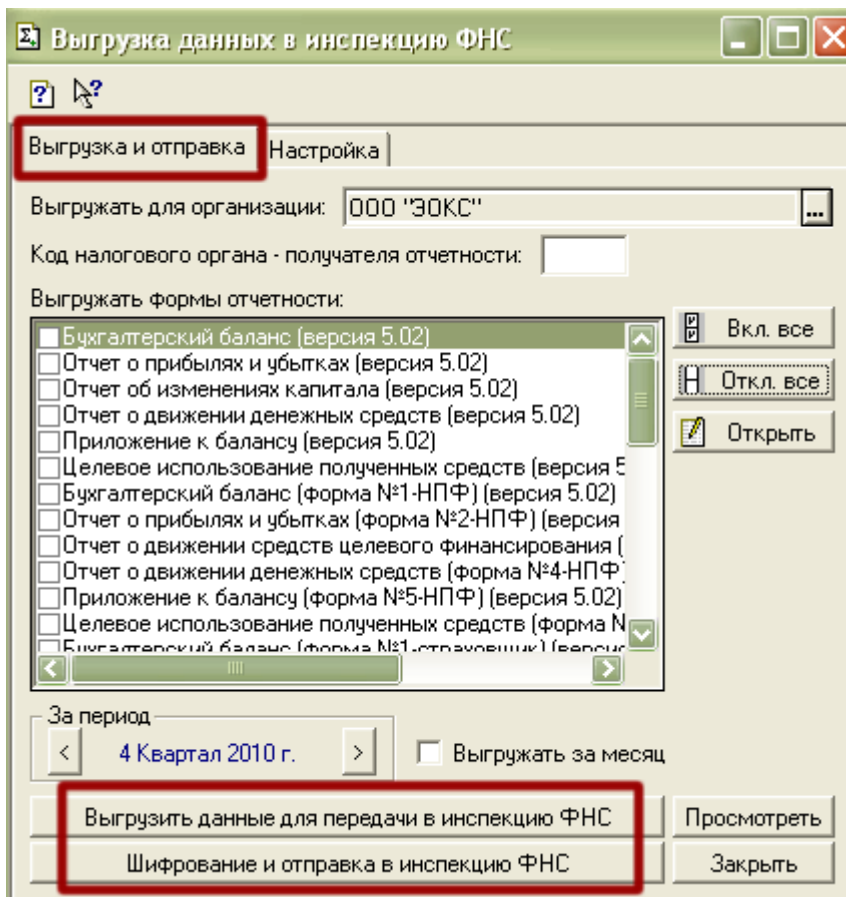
Выгрузка данных в инспекцию ФНС

Выгрузка и отправка | Настройка

Выгружать для организации: ООО "ЭОКС"

Код налогового органа - получателя отчетности:

Выгружать формы отчетности:

Бухгалтерский баланс (версия 5.02)
Отчет о прибылях и убытках (версия 5.02)
Отчет об изменениях капитала (версия 5.02)
Отчет о движении денежных средств (версия 5.02)
Приложение к балансу (версия 5.02)
Целевое использование полученных средств (версия 5
Бухгалтерский баланс (форма №1-НПФ) (версия 5.02)
Отчет о прибылях и убытках (форма №2-НПФ) (версия
Отчет о движении средств целевого финансирования (
Отчет о движении денежных средств (форма №4-НПФ)
Приложение к балансу (форма №5-НПФ) (версия 5.02)
Целевое использование полученных средств (форма N
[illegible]

Вкл. все
Откл. все
Открыть

За период
4 Квартал 2010 г.
Выгружать за месяц

Выгрузить данные для передачи в инспекцию ФНС
Шифрование и отправка в инспекцию ФНС
Просмотреть
Закрыть